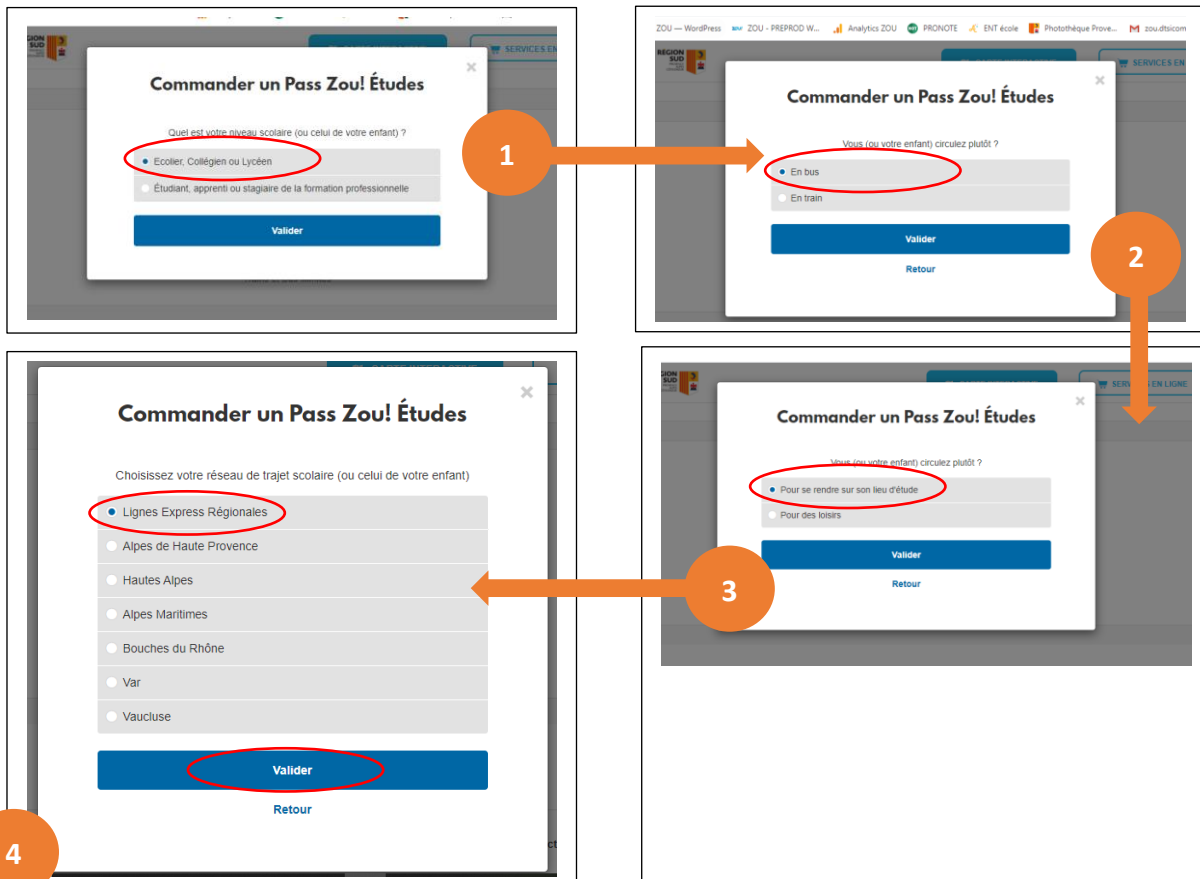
SERVICES EN

×

Commander un Pass Zou! Études

Quel est votre niveau scolaire (ou celui de votre enfant) ?

Ecolier, Collégien ou Lycéen

Étudiant, apprenti ou stagiaire de la formation professionnelle

Valider

1

ZOU — WordPress ZOU - PREPROD W... Analytics ZOU PRONOTE ENT école Photothèque Prove... zou.dtsicom

REGION SUD

SERVICES EN

×

Commander un Pass Zou! Études

Vous (ou votre enfant) circulez plutôt ?

En bus

En train

Valider

Retour

2

REGION SUD

SERVICES EN LIGNE

×

Commander un Pass Zou! Études

Vous (ou votre enfant) circulez plutôt ?

Pour se rendre sur son lieu d'étude

Pour des loisirs

Valider

Retour

3

×

Commander un Pass Zou! Études

Choisissez votre réseau de trajet scolaire (ou celui de votre enfant)

Lignes Express Régionales

Alpes de Haute Provence

Hautes Alpes

Alpes Maritimes

Bouches du Rhône

Var

Vaucluse

Valider

Retour

4